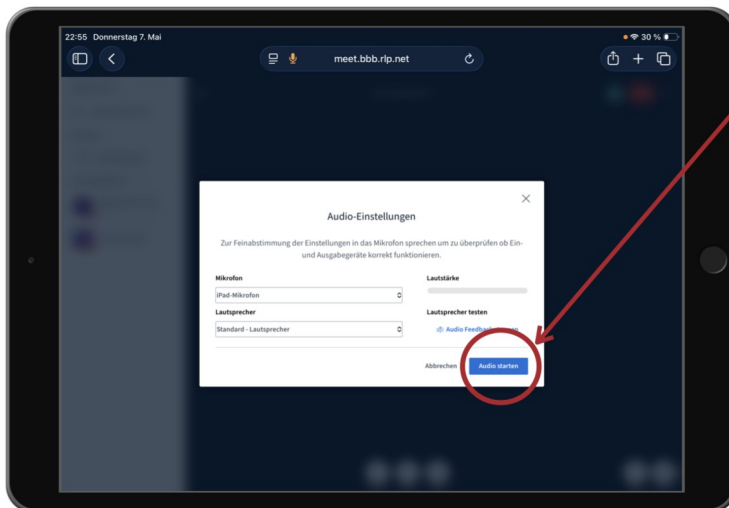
22:55 Donnerstag 7. Mai

30 %

meet.bbb.rlp.net

Audio-Einstellungen

Zur Feinabstimmung der Einstellungen in das Mikrofon sprechen um zu überprüfen ob Ein- und Ausgabegeräte korrekt funktionieren.

Mikrofon

iPad-Mikrofon

Lautstärke

Lautsprecher

Standard - Lautsprecher

Lautsprecher testen

Audio Feedback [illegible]

Abbrechen

Audio starten